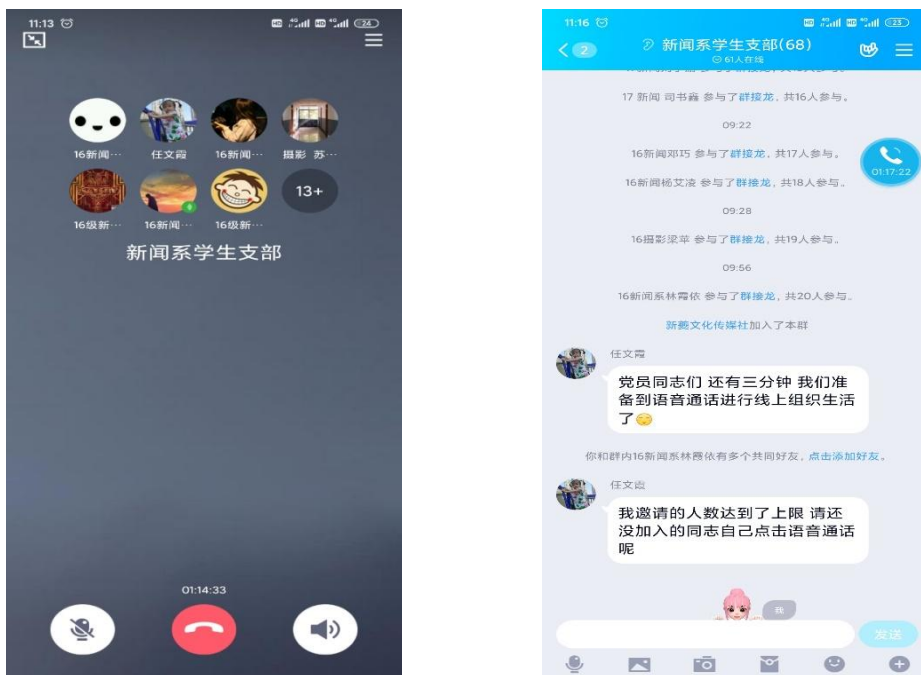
11:13

24

16新闻…
任文霞
16新闻…
摄影 苏…
16级新…
16新闻…
16级新…
13+

新闻系学生支部

01:14:33

11:16

25

2
新闻系学生支部(68)
61人在线

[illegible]

17 新闻 司书鑫 参与了群接龙，共16人参与。

09:22

16新闻邓巧 参与了群接龙，共17人参与。

01:17:22

16新闻杨艾滢 参与了群接龙，共18人参与。

09:28

16摄影梁萃 参与了群接龙，共19人参与。

09:56

16新闻系林霞依 参与了群接龙，共20人参与。

新媛文化传媒社加入了本群

任文霞

党员同志们 还有三分钟 我们准备到语音通话进行线上组织生活了

你和群内16新闻系林霞依有多个共同好友，点击添加好友。

任文霞

我邀请的人数达到了上限 请还没加入的同志自己点击语音通话呢

我

发送